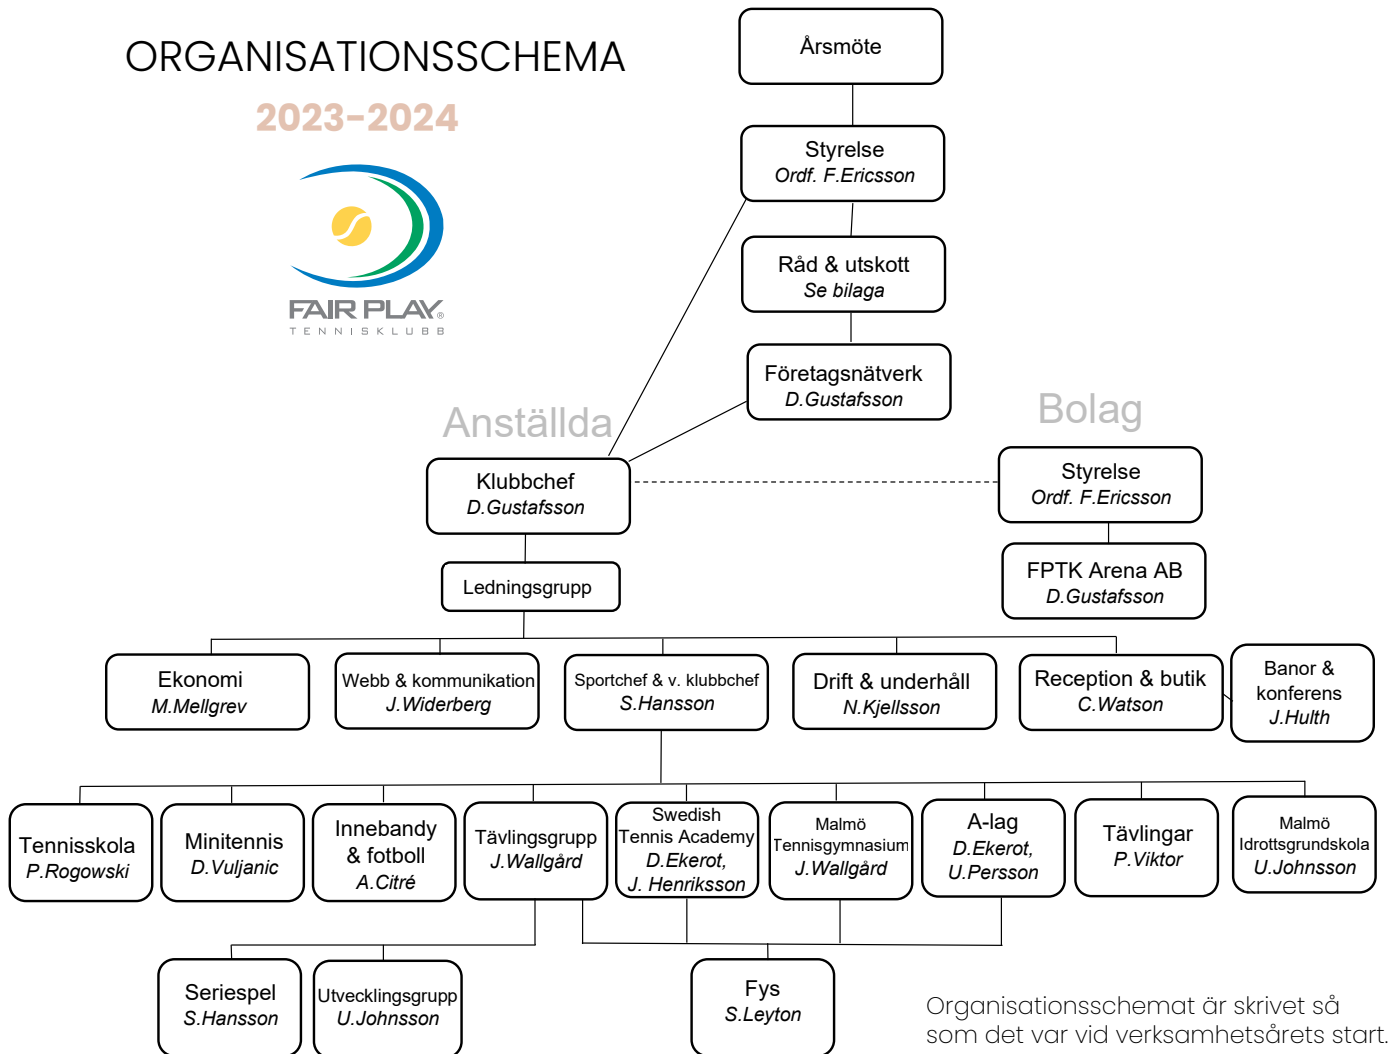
ORGANISATIONSSCHEMA

2023-2024

FAIR PLAY®
TENNISKLUBB

Årsmöte

Styrelse
Ordf. F.Ericsson

Råd & utskott
Se bilaga

Företagsnätverk
D.Gustafsson

Anställda

Bolag

Klubbchef
D.Gustafsson

Styrelse
Ordf. F.Ericsson

FPTK Arena AB
D.Gustafsson

Ledningsgrupp

Ekonomi
M.Mellgrev

Webb & kommunikation
J.Widerberg

Sportchef & v. klubbchef
S.Hansson

Drift & underhåll
N.Kjellsson

Reception & butik
C.Watson

Banor & konferens
J.Hulth

Tennisskola
P.Rogowski

Minitennis
D.Vuljanic

Innebandy & fotboll
A.Citré

Tävlingsgrupp
J.Wallgård

Swedish Tennis Academy
D.Ekerot,
J. Henriksson

Malmö Tennisgymnasium
J.Wallgård

A-lag
D.Ekerot,
U.Persson

Tävlingar
P.Viktor

Malmö Idrottsgrundskola
U.Johnsson

Seriespel
S.Hansson

Utvecklingsgrupp
U.Johnsson

Fys
S.Leyton

Organisationsschemat är skrivet så som det var vid verksamhetsårets start.